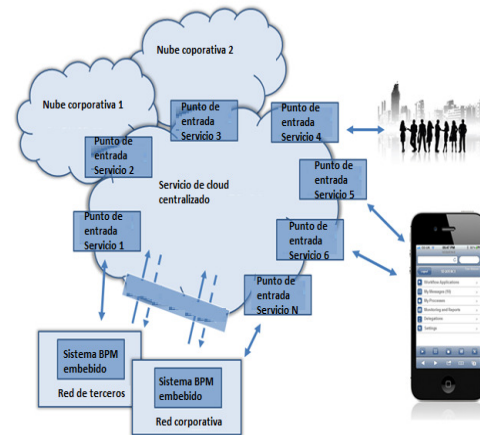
Nube coporativa 2

Nube corporativa 1

Punto de entrada Servicio 3

Punto de entrada Servicio 4

Punto de entrada Servicio 2

Servicio de cloud centralizado

Punto de entrada Servicio 5

Punto de entrada Servicio 1

Punto de entrada Servicio 6

Punto de entrada Servicio N

Sistema BPM embebido

Red de terceros

Sistema BPM embebido

Red corporativa

Workflow Applications
My Messages
My Processes
Monitoring and Reports
Delegations
Settings